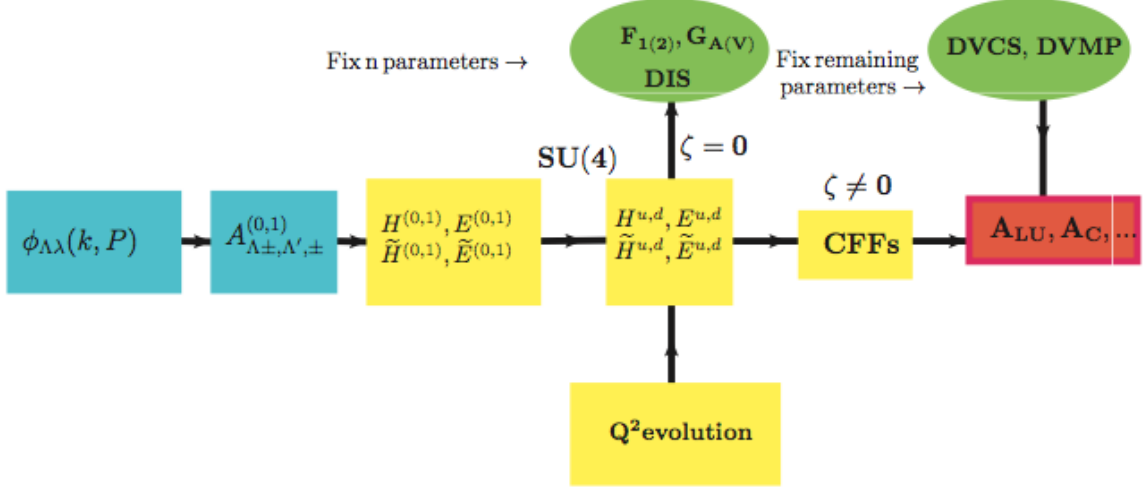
Fix n parameters →

$\mathbf{F_{1(2)}, G_{A(V)}}$
DIS

Fix remaining parameters →

DVCS, DVMP

$\zeta = 0$

SU(4)

$\zeta \neq 0$

$\phi_{\Lambda\lambda}(k, P)$

$A^{(0,1)}_{\Lambda\pm,\Lambda',\pm}$

$H^{(0,1)}, E^{(0,1)}$
$\widetilde{H}^{(0,1)}, \widetilde{E}^{(0,1)}$

$H^{u,d}, E^{u,d}$
$\widetilde{H}^{u,d}, \widetilde{E}^{u,d}$

CFFs

$\mathbf{A_{LU}, A_C, \ldots}$

$\mathbf{Q^2}$evolution